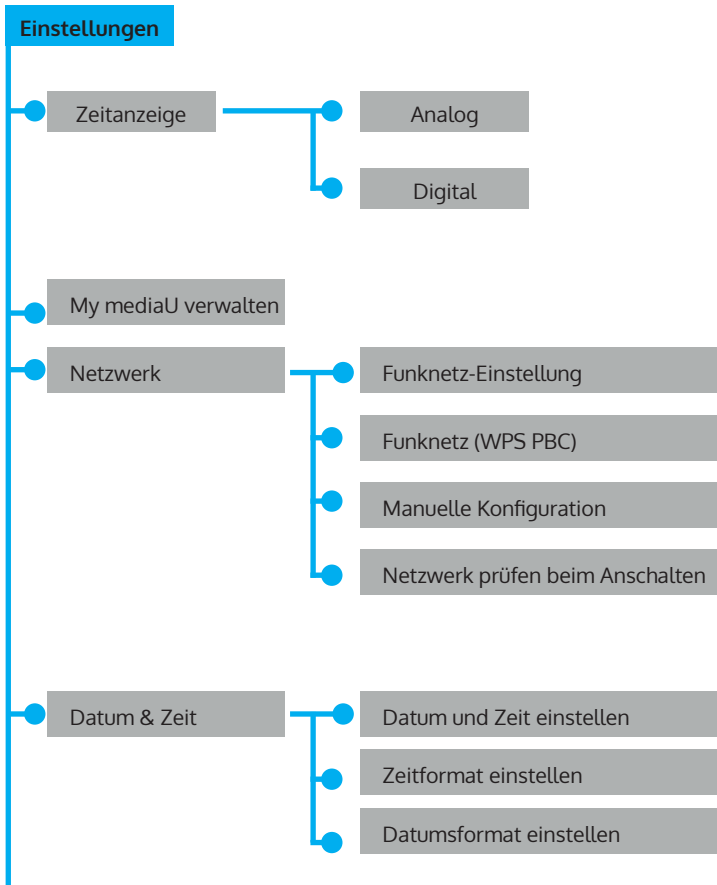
Einstellungen

Zeitanzeige

Analog

Digital

My mediaU verwalten

Netzwerk

Funknetz-Einstellung

Funknetz (WPS PBC)

Manuelle Konfiguration

Netzwerk prüfen beim Anschalten

Datum & Zeit

Datum und Zeit einstellen

Zeitformat einstellen

Datumsformat einstellen